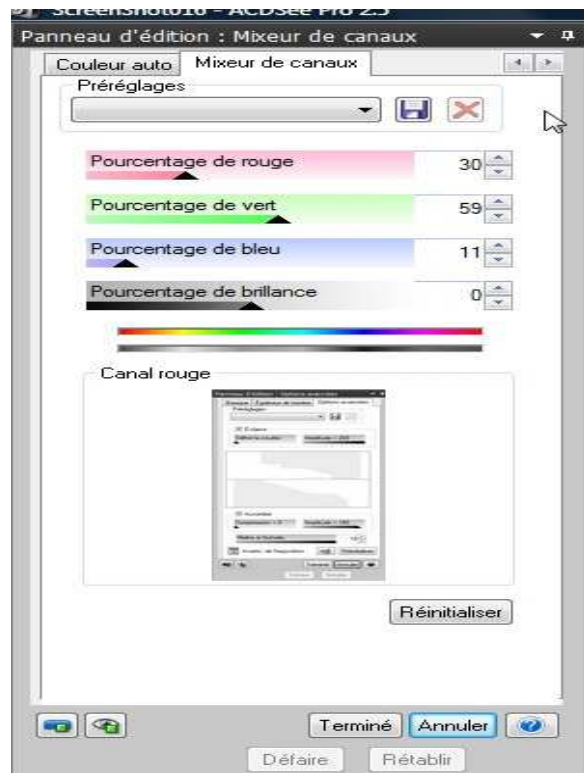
Screenshot016 - ACDSee Pro 2.5
Panneau d'édition : Mixeur de canaux
Couleur auto
Mixeur de canaux
Préréglages
Pourcentage de rouge
30
Pourcentage de vert
59
Pourcentage de bleu
11
Pourcentage de brillance
0
Canal rouge
Réinitialiser
Terminé
Annuler
Défaire
Rétablir